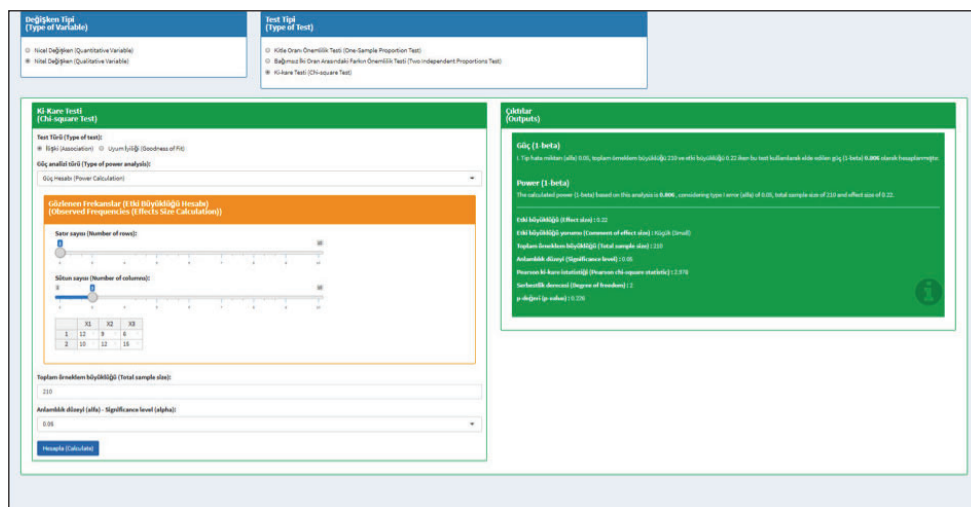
Değişken Tipi
(Type of Variable)

Nicel Değişken (Quantitative Variable)
Nitel Değişken (Qualitative Variable)

Test Tipi
(Type of Test)

Kitle Oranı Önemlilik Testi (One-Sample Proportion Test)
Bağımsız İki Oran Arasındaki Farkın Önemlilik Testi (Two Independent Proportions Test)
Ki-kare Testi (Chi-square Test)

Ki-Kare Testi
(Chi-square Test)

Test Türü (Type of test):
İlişki (Association) Uyum İyiliği (Goodness of Fit)

Güç analizi türü (Type of power analysis):
Güç Hesabı (Power Calculation)

Gözlenen Frekanslar (Etki Büyüklüğü Hesabı)
(Observed Frequencies (Effects Size Calculation))

Satır sayısı (Number of rows):
2 10

Sütun sayısı (Number of columns):
3 10

| | X1 | X2 | X3 |
|---|---|---|---|
| 1 | 12 | 9 | 6 |
| 2 | 10 | 12 | 15 |

Toplam örneklem büyüklüğü (Total sample size):
210

Anlamlılık düzeyi (alfa) - Significance level (alpha):
0.05

Hesapla (Calculate)

Çıktılar
(Outputs)

Güç (1-beta)
I. Tip hata miktarı (alfa) 0.05, toplam örneklem büyüklüğü 210 ve etki büyüklüğü 0.22 iken bu test kullanılarak elde edilen güç (1-beta) 0.806 olarak hesaplanmıştır.

Power (1-beta)
The calculated power (1-beta) based on this analysis is 0.806 , considering type I error (alfa) of 0.05, total sample size of 210 and effect size of 0.22.

Etki büyüklüğü (Effect size) : 0.22
Etki büyüklüğü yorumu (Comment of effect size) : Küçük (Small)
Toplam örneklem büyüklüğü (Total sample size) : 210
Anlamlılık düzeyi (Significance level) : 0.05
Pearson ki-kare istatistiği (Pearson chi-square statistic) : 2.978
Serbestlik derecesi (Degree of freedom) : 2
p-değeri (p-value) : 0.226